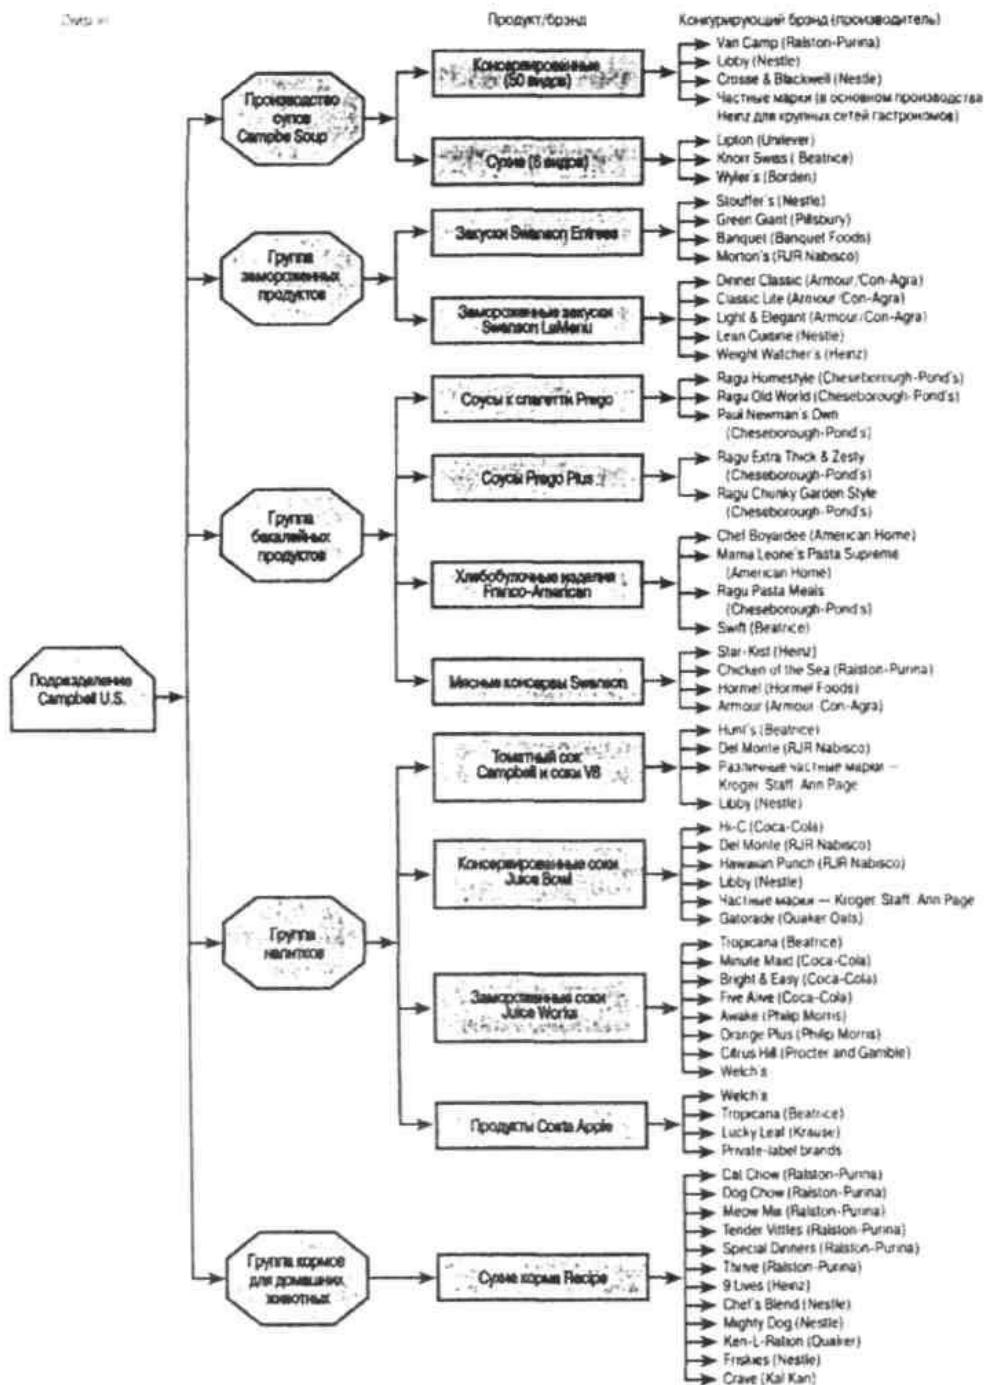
Отрасли

Продукт/брэнд

Конкурирующий брэнд (производитель)

Подразделение Campbell U.S.

Производство супов Campbe Soup

Консервированные (50 видов)

Van Camp (Ralston-Purina)
Libby (Nestle)
Crosse & Blackwell (Nestle)
Частные марки (в основном производства Heinz для крупных сетей гастрономов)

Сухие (6 видов)

Lipton (Unilever)
Knorr Swiss (Beatrice)
Wyler's (Borden)

Группа замороженных продуктов

Закуски Swanson Entrees

Stouffer's (Nestle)
Green Giant (Pillsbury)
Banquet (Banquet Foods)
Morton's (RJR Nabisco)

Замороженные закуски Swanson LeMenu

Dinner Classic (Armour/Con-Agra)
Classic Lite (Armour/Con-Agra)
Light & Elegant (Armour/Con-Agra)
Lean Cuisine (Nestle)
Weight Watcher's (Heinz)

Группа бакалейных продуктов

Соусы к спагетти Prego

Ragu Homestyle (Cheseborough-Pond's)
Ragu Old World (Cheseborough-Pond's)
Paul Newman's Own (Cheseborough-Pond's)

Соусы Prego Plus

Ragu Extra Thick & Zesty (Cheseborough-Pond's)
Ragu Chunky Garden Style (Cheseborough-Pond's)

Хлебобулочные изделия Franco-American

Chef Boyardee (American Home)
Mama Leone's Pasta Supreme (American Home)
Ragu Pasta Meals (Cheseborough-Pond's)
Swift (Beatrice)

Мясные консервы Swanson

Star-Kist (Heinz)
Chicken of the Sea (Ralston-Purina)
Hormel (Hormel Foods)
Armour (Armour/Con-Agra)

Группа напитков

Томатный сок Campbell и соки V8

Hunt's (Beatrice)
Del Monte (RJR Nabisco)
Различные частные марки — Kroger, Staff, Ann Page
Libby (Nestle)

Консервированные соки Juice Bowl

Hi-C (Coca-Cola)
Del Monte (RJR Nabisco)
Hawaiian Punch (RJR Nabisco)
Libby (Nestle)
Частные марки — Kroger, Staff, Ann Page
Gatorade (Quaker Oats)

Замороженные соки Juice Works

Tropicana (Beatrice)
Minute Maid (Coca-Cola)
Bright & Easy (Coca-Cola)
Five Alive (Coca-Cola)
Awake (Philip Morris)
Orange Plus (Philip Morris)
Citrus Hill (Procter and Gamble)
Welch's

Продукты Costa Apple

Welch's
Tropicana (Beatrice)
Lucky Leaf (Krause)
Private-label brands

Группа кормов для домашних животных

Сухие корма Recipe

Cat Chow (Ralston-Purina)
Dog Chow (Ralston-Purina)
Meow Mix (Ralston-Purina)
Tender Vittles (Ralston-Purina)
Special Dinners (Ralston-Purina)
Thrive (Ralston-Purina)
9 Lives (Heinz)
Chef's Blend (Nestle)
Mighty Dog (Nestle)
Ken-L-Ration (Quaker)
Friskies (Nestle)
Crave (Kal Kan)